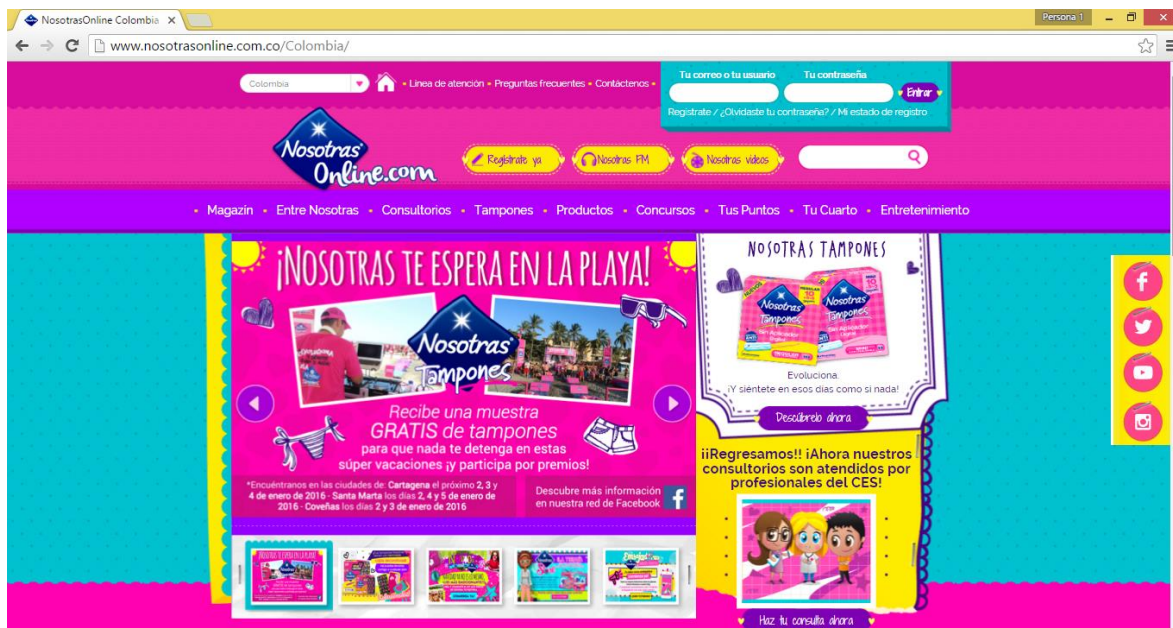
NosotrasOnline Colombia ×

Persona 1

www.nosotrasonline.com.co/Colombia/

Colombia

Línea de atención • Preguntas frecuentes • Contáctenos •

Tu correo o tu usuario

Tu contraseña

Entrar

Regístrate / ¿Olvidaste tu contraseña? / Mi estado de registro

Nosotras Online.com

Regístrate ya

Nosotras FM

Nosotras videos

• Magazin • Entre Nosotras • Consultorios • Tampones • Productos • Concursos • Tus Puntos • Tu Cuarto • Entretenimiento

¡NOSOTRAS TE ESPERA EN LA PLAYA!

Nosotras Tampones

Recibe una muestra GRATIS de tampones para que nada te detenga en estas súper vacaciones ¡y participa por premios!

*Encuéntranos en las ciudades de: Cartagena el próximo 2, 3 y 4 de enero de 2016 - Santa Marta los días 2, 4 y 5 de enero de 2016 - Coveñas los días 2 y 3 de enero de 2016

Descubre más información en nuestra red de Facebook

NOSOTRAS TAMPONES

Nosotras Tampones

Nosotras Tampones

Evoluciona.
¡Y siéntete en esos días como si nada!

Descúbrelo ahora

¡¡Regresamos!! ¡Ahora nuestros consultorios son atendidos por profesionales del CES!

Haz tu consulta ahora